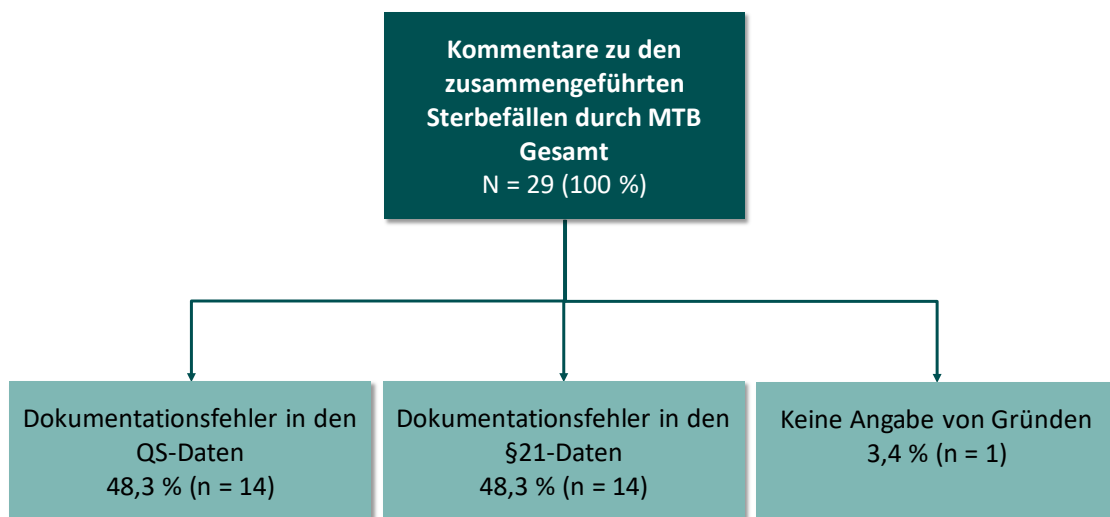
Kommentare zu den zusammengeführten Sterbefällen durch MTB Gesamt
N = 29 (100 %)

Dokumentationsfehler in den QS-Daten
48,3 % (n = 14)

Dokumentationsfehler in den §21-Daten
48,3 % (n = 14)

Keine Angabe von Gründen
3,4 % (n = 1)